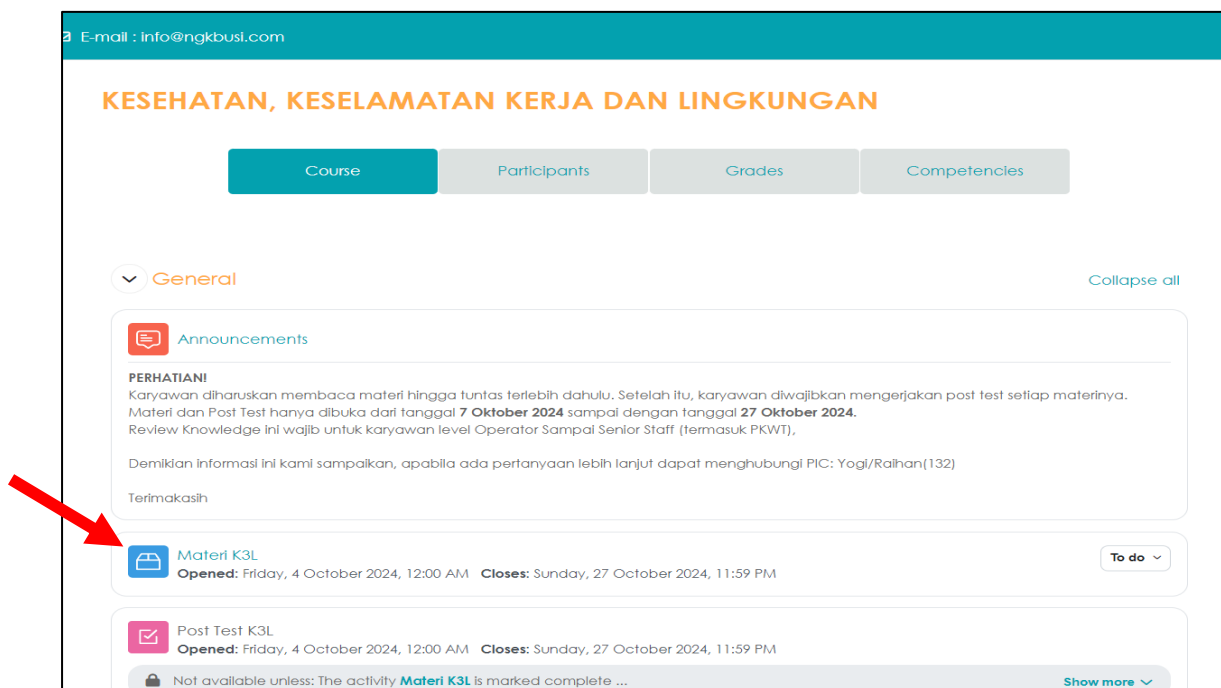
E-mail : info@ngkbusi.com

KESEHATAN, KESELAMATAN KERJA DAN LINGKUNGAN

Course
Participants
Grades
Competencies

General

Collapse all

Announcements

**PERHATIAN!**
Karyawan diharuskan membaca materi hingga tuntas terlebih dahulu. Setelah itu, karyawan diwajibkan mengerjakan post test setiap materinya.
Materi dan Post Test hanya dibuka dari tanggal **7 Oktober 2024** sampai dengan tanggal **27 Oktober 2024.**
Review Knowledge ini wajib untuk karyawan level Operator Sampai Senior Staff (termasuk PKWT),

Demikian informasi ini kami sampaikan, apabila ada pertanyaan lebih lanjut dapat menghubungi PIC: Yogi/Raihan(132)

Terimakasih

Materi K3L
**Opened:** Friday, 4 October 2024, 12:00 AM **Closes:** Sunday, 27 October 2024, 11:59 PM

To do

Post Test K3L
**Opened:** Friday, 4 October 2024, 12:00 AM **Closes:** Sunday, 27 October 2024, 11:59 PM

Not available unless: The activity Materi K3L is marked complete ...

Show more